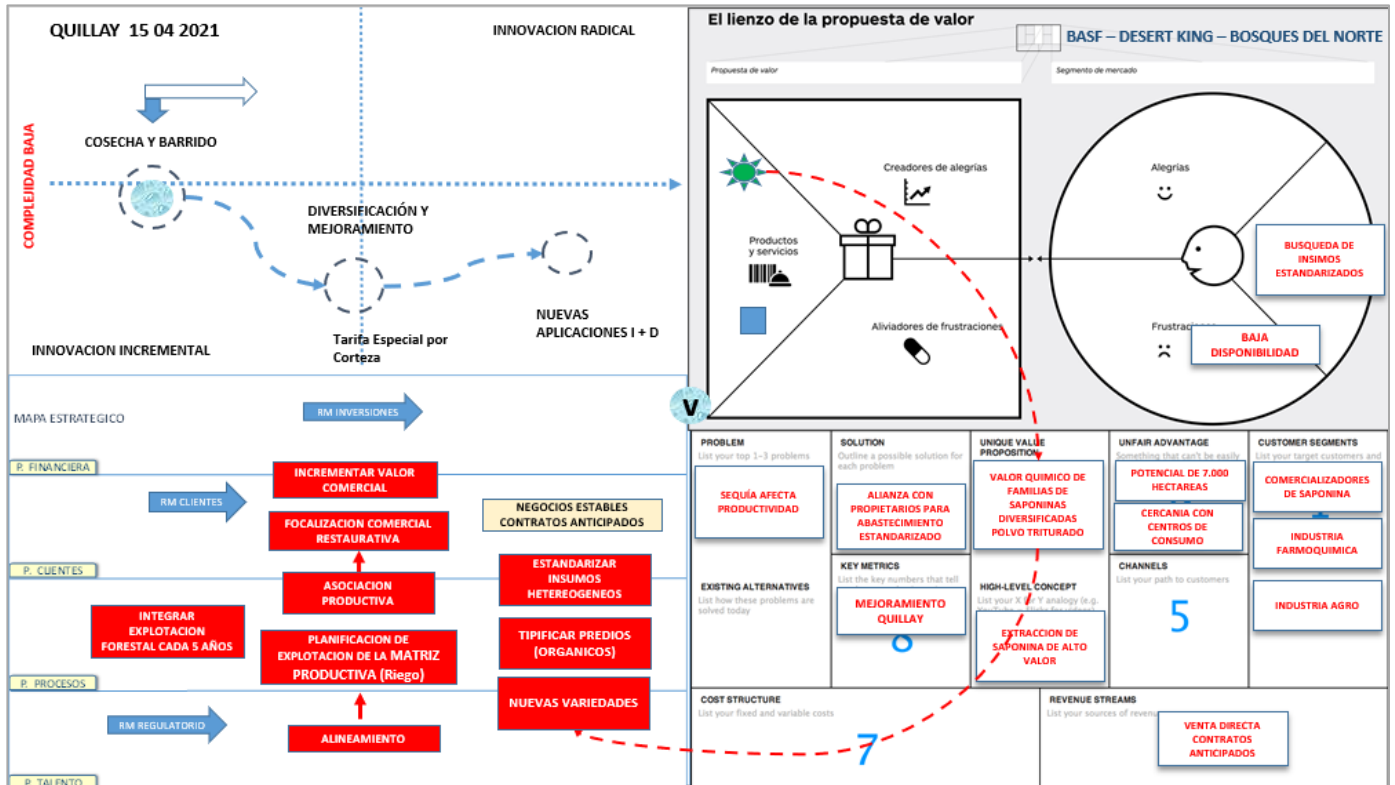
QUILLAY 15 04 2021

INNOVACION RADICAL

COMPLEJIDAD BAJA

COSECHA Y BARRIDO

DIVERSIFICACIÓN Y MEJORAMIENTO

Tarifa Especial por Corteza

NUEVAS APLICACIONES I + D

INNOVACION INCREMENTAL

El lienzo de la propuesta de valor

BASF – DESERT KING – BOSQUES DEL NORTE

Propuesta de valor

Segmento de mercado

Creadores de alegrías

Productos y servicios

Aliviadores de frustraciones

Alegrías

Frustraciones

BUSQUEDA DE INSIMOS ESTANDARIZADOS

BAJA DISPONIBILIDAD

V

MAPA ESTRATEGICO

RM INVERSIONES

P. FINANCIERA

INCREMENTAR VALOR COMERCIAL

RM CLIENTES

FOCALIZACION COMERCIAL RESTAURATIVA

NEGOCIOS ESTABLES CONTRATOS ANTICIPADOS

P. CUENTES

ASOCIACION PRODUCTIVA

ESTANDARIZAR INSUMOS HETEREOGENEOS

INTEGRAR EXPLOTACION FORESTAL CADA 5 AÑOS

PLANIFICACION DE EXPLOTACION DE LA MATRIZ PRODUCTIVA (Riego)

TIPIFICAR PREDIOS (ORGANICOS)

P. PROCESOS

NUEVAS VARIEDADES

RM REGULATORIO

ALINEAMIENTO

P. TALENTO

PROBLEM
List your top 1–3 problems

SEQUÍA AFECTA PRODUCTIVIDAD

EXISTING ALTERNATIVES
List how these problems are solved today

SOLUTION
Outline a possible solution for each problem

ALIANZA CON PROPIETARIOS PARA ABASTECIMIENTO ESTANDARIZADO

KEY METRICS
List the key numbers that tell

MEJORAMIENTO QUILLAY

8

UNIQUE VALUE PROPOSITION

VALOR QUIMICO DE FAMILIAS DE SAPONINAS DIVERSIFICADAS POLVO TRITURADO

HIGH-LEVEL CONCEPT
List your X for Y analogy (e.g.

EXTRACCION DE SAPONINA DE ALTO VALOR

UNFAIR ADVANTAGE
Something that can't be easily

POTENCIAL DE 7.000 HECTAREAS

CERCANIA CON CENTROS DE CONSUMO

CHANNELS
List your path to customers

5

CUSTOMER SEGMENTS
List your target customers and

COMERCIALIZADORES DE SAPONINA

INDUSTRIA FARMOQUIMICA

INDUSTRIA AGRO

COST STRUCTURE
List your fixed and variable costs

7

REVENUE STREAMS
List your sources of revenu

VENTA DIRECTA CONTRATOS ANTICIPADOS